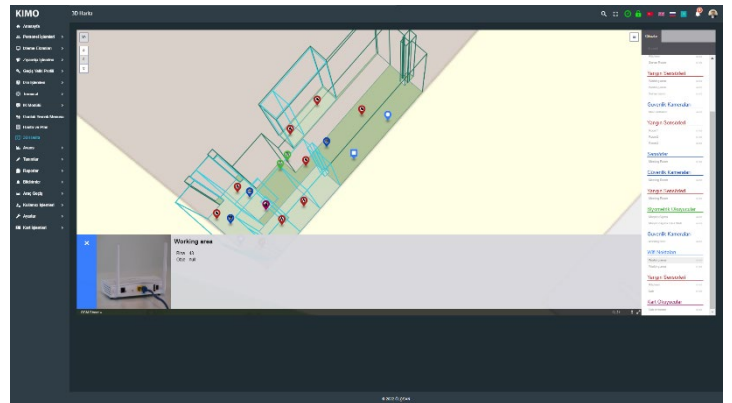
KIMO

3D Harita

Anasayfa
Personel İşlemleri
Ekleme Cihazları
Ziyaretçi İşlemleri
Grup Yetki Profili
Ek İşlemler
Kontrol
PI Monitör
Olay/Alarm Yönetimi
Harita ve Plan
3D Harita
Arama
Tanımlar
Raporlar
Bildirimler
Araç Takip
Kullanıcı İşlemleri
Ayarlar
Kart İşlemleri

+
-

Working area
Floor : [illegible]
Door : null

Yangın Sensörleri
Güvenlik Kameraları
Yangın Sensörleri
Sensörler
Güvenlik Kameraları
Yangın Sensörleri
Biyometrik Okuyucular
Güvenlik Kameraları
WIFI Noktaları
Yangın Sensörleri
Kart Okuyucular

© 2022 © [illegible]